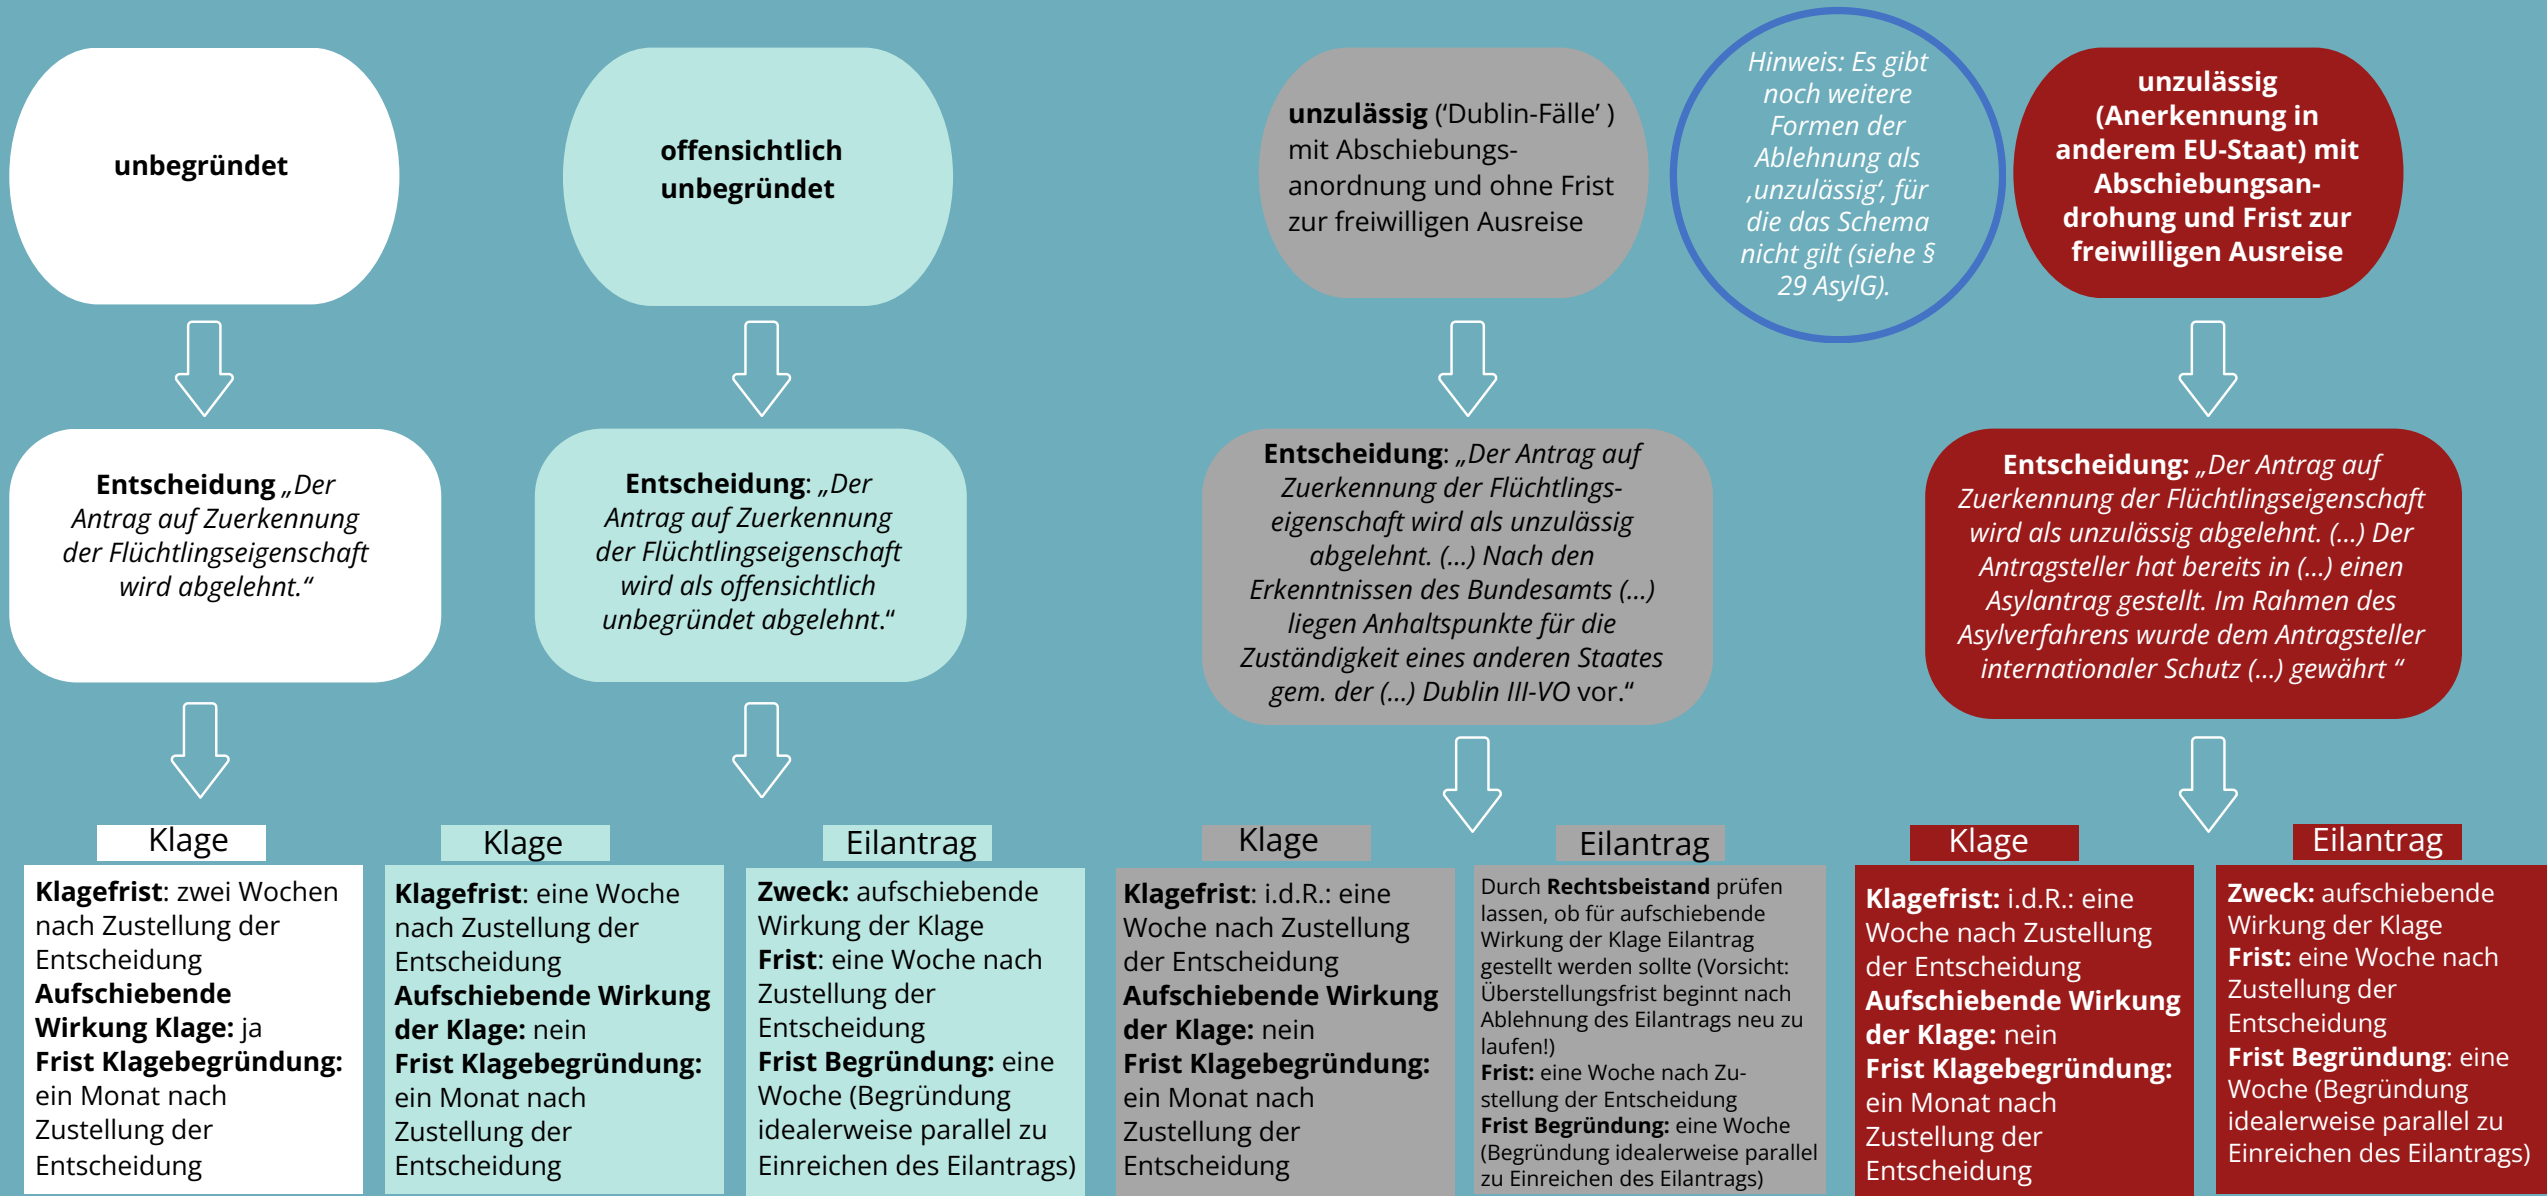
unbegründet

offensichtlich unbegründet

unzulässig ('Dublin-Fälle' ) mit Abschiebungsanordnung und ohne Frist zur freiwilligen Ausreise

Hinweis: Es gibt noch weitere Formen der Ablehnung als ‚unzulässig', für die das Schema nicht gilt (siehe § 29 AsylG).

unzulässig (Anerkennung in anderem EU-Staat) mit Abschiebungsandrohung und Frist zur freiwilligen Ausreise

Entscheidung „Der Antrag auf Zuerkennung der Flüchtlingseigenschaft wird abgelehnt."

Entscheidung: „Der Antrag auf Zuerkennung der Flüchtlingseigenschaft wird als offensichtlich unbegründet abgelehnt."

Entscheidung: „Der Antrag auf Zuerkennung der Flüchtlingseigenschaft wird als unzulässig abgelehnt. (...) Nach den Erkenntnissen des Bundesamts (...) liegen Anhaltspunkte für die Zuständigkeit eines anderen Staates gem. der (...) Dublin III-VO vor."

Entscheidung: „Der Antrag auf Zuerkennung der Flüchtlingseigenschaft wird als unzulässig abgelehnt. (...) Der Antragsteller hat bereits in (...) einen Asylantrag gestellt. Im Rahmen des Asylverfahrens wurde dem Antragsteller internationaler Schutz (...) gewährt "

Klage

Klagefrist: zwei Wochen nach Zustellung der Entscheidung
Aufschiebende Wirkung Klage: ja
Frist Klagebegründung: ein Monat nach Zustellung der Entscheidung

Klage

Klagefrist: eine Woche nach Zustellung der Entscheidung
Aufschiebende Wirkung der Klage: nein
Frist Klagebegründung: ein Monat nach Zustellung der Entscheidung

Eilantrag

Zweck: aufschiebende Wirkung der Klage
Frist: eine Woche nach Zustellung der Entscheidung
Frist Begründung: eine Woche (Begründung idealerweise parallel zu Einreichen des Eilantrags)

Klage

Klagefrist: i.d.R.: eine Woche nach Zustellung der Entscheidung
Aufschiebende Wirkung der Klage: nein
Frist Klagebegründung: ein Monat nach Zustellung der Entscheidung

Eilantrag

Durch Rechtsbeistand prüfen lassen, ob für aufschiebende Wirkung der Klage Eilantrag gestellt werden sollte (Vorsicht: Überstellungsfrist beginnt nach Ablehnung des Eilantrags neu zu laufen!)
Frist: eine Woche nach Zustellung der Entscheidung
Frist Begründung: eine Woche (Begründung idealerweise parallel zu Einreichen des Eilantrags)

Klage

Klagefrist: i.d.R.: eine Woche nach Zustellung der Entscheidung
Aufschiebende Wirkung der Klage: nein
Frist Klagebegründung: ein Monat nach Zustellung der Entscheidung

Eilantrag

Zweck: aufschiebende Wirkung der Klage
Frist: eine Woche nach Zustellung der Entscheidung
Frist Begründung: eine Woche (Begründung idealerweise parallel zu Einreichen des Eilantrags)